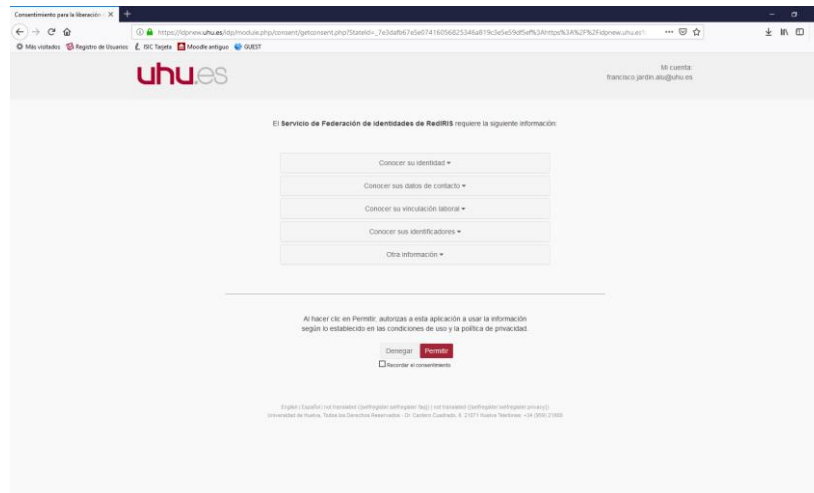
Consentimiento para la liberación

https://idpnew.uhu.es/idp/module.php/consent/getconsent.php?StateId=_7e3dafb67a5e07416056825346a819c3e5e59df5ef%3Ahttps%3A%2F%2Fidpnew.uhu.es%

Más visitados Registro de Usuarios ISIC Tarjeta Moodle antiguo GUEST

uhu.es

Mi cuenta:
francisco.jardin.alu@uhu.es

El Servicio de Federación de identidades de RedIRIS requiere la siguiente información:

Conocer su identidad ▾

Conocer sus datos de contacto ▾

Conocer su vinculación laboral ▾

Conocer sus identificadores ▾

Otra información ▾

Al hacer clic en Permitir, autorizas a esta aplicación a usar la información según lo establecido en las condiciones de uso y la política de privacidad.

Denegar Permitir

Recordar el consentimiento

English | Español | not translated ({selfregister:selfregister:faq}) | not translated ({selfregister:selfregister:privacy})
Universidad de Huelva. Todos los Derechos Reservados - Dr. Cantero Cuadrado, 6. 21071 Huelva Teléfono: +34 (959) 21800